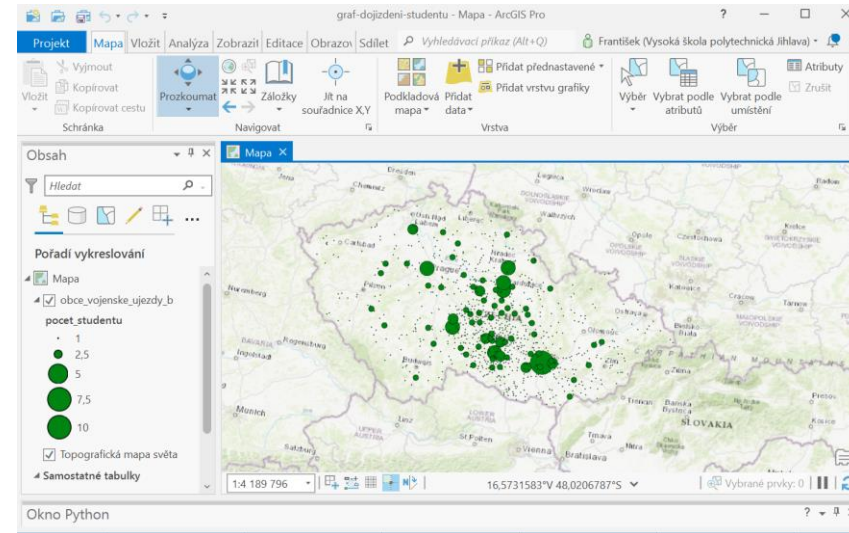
graf-dojizdeni-studentu - Mapa - ArcGIS Pro

? — □ ×

Projekt Mapa Vložit Analýza Zobrazit Editace Obrazov Sdílet Vyhledávací příkaz (Alt+Q) František (Vysoká škola polytechnická Jihlava)

Vložit Vyjmout Kopírovat Kopírovat cestu Schránka

Prozkoumat Záložky Jít na souřadnice X,Y Navigovat

Podkladová mapa Přidat data Přidat přednastavené Přidat vrstvu grafiky Vrstva

Výběr Vybrat podle atributů Vybrat podle umístění Atributy Zrušit Výběr

Obsah

Hledat

Pořadí vykreslování

Mapa

obce_vojenske_ujezdy_b

pocet_studentu

1

2,5

5

7,5

10

Topografická mapa světa

Samostatné tabulky

Mapa ×

Legnica Wroclaw Opole Czestochowa Radom Kielce Krakow Nuremberg Regensburg Ingolstadt Munich Salzburg Linz Vienna Bratislava Trnava Nitra Banska Bystrica SLOVAKIA Zilina Prague Karlsbad Liberec Usti nad Labem Brno Ostrava Olomouc Poprad Tarnow Rzeszow LOWER AUSTRIA UPPER AUSTRIA

1:4 189 796

16,5731583°V 48,0206787°S

Vybrané prvky: 0

Okno Python